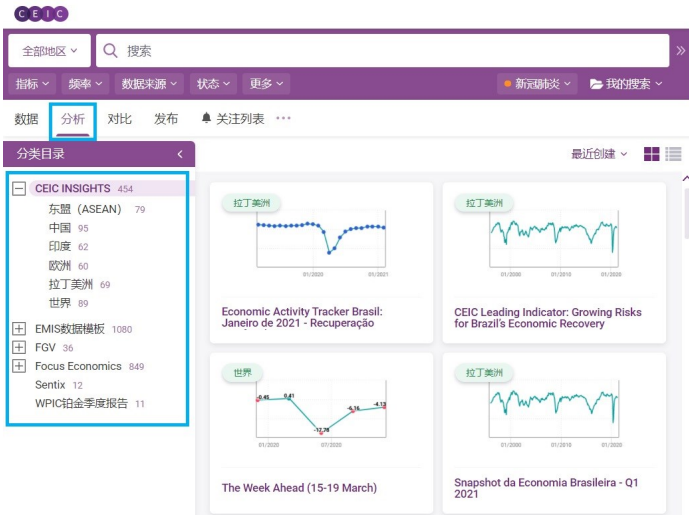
CEIC

全部地区 搜索

指标 频率 数据来源 状态 更多 新冠肺炎 我的搜索

数据 分析 对比 发布 关注列表 ···

分类目录

最近创建

CEIC INSIGHTS 454
东盟（ASEAN） 79
中国 95
印度 62
欧洲 60
拉丁美洲 69
世界 89
EMIS数据模板 1080
FGV 36
Focus Economics 849
Sentix 12
WPIC铂金季度报告 11

拉丁美洲
01/2020 01/2021
Economic Activity Tracker Brasil: Janeiro de 2021 - Recuperação

拉丁美洲
01/2000 01/2010 01/2020
CEIC Leading Indicator: Growing Risks for Brazil's Economic Recovery

世界
-0.45 0.41 -17.78 -6.16 -4.13
01/2020 07/2020
The Week Ahead (15-19 March)

拉丁美洲
01/2000 01/2010 01/2020
Snapshot da Economia Brasileira - Q1 2021